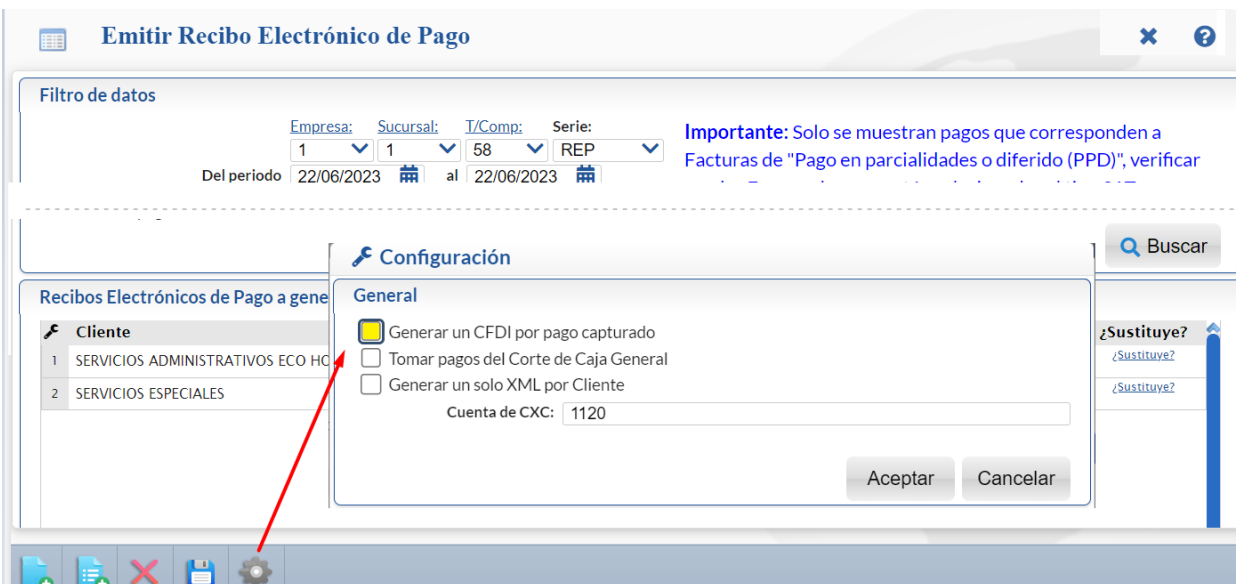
Emitir Recibo Electrónico de Pago

Filtro de datos

Empresa: 1
Sucursal: 1
T/Comp: 58
Serie: REP

Del periodo 22/06/2023 al 22/06/2023

Importante: Solo se muestran pagos que corresponden a Facturas de "Pago en parcialidades o diferido (PPD)", verificar

Buscar

Recibos Electrónicos de Pago a gene

| | Cliente | ¿Sustituye? |
|---|---|---|
| 1 | SERVICIOS ADMINISTRATIVOS ECO HO | ¿Sustituye? |
| 2 | SERVICIOS ESPECIALES | ¿Sustituye? |

Configuración

General

Generar un CFDI por pago capturado
Tomar pagos del Corte de Caja General
Generar un solo XML por Cliente
Cuenta de CXC: 1120

Aceptar
Cancelar